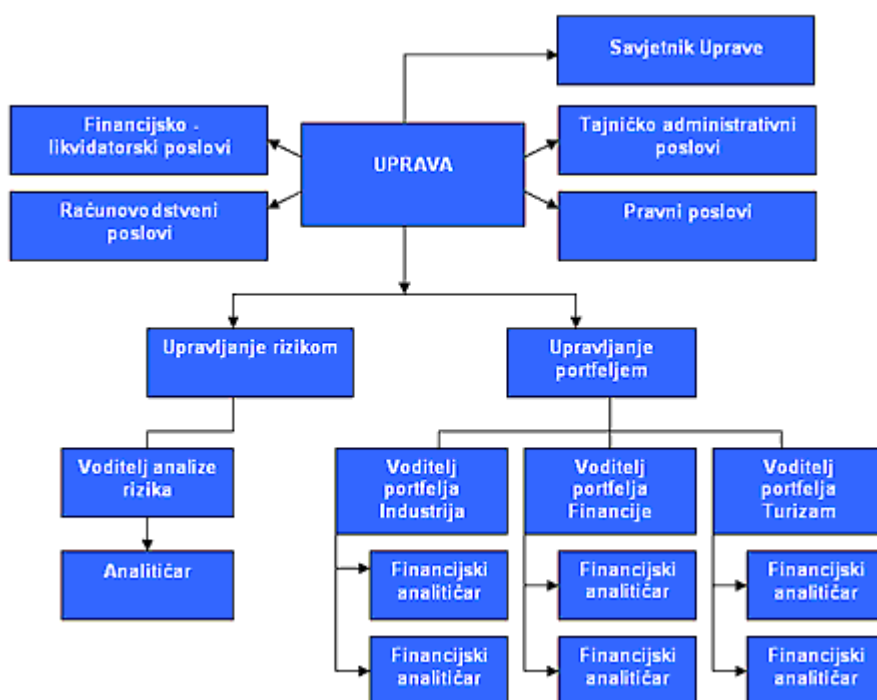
Savjetnik Uprave

Financijsko - likvidatorski poslovi

UPRAVA

Tajničko administrativni poslovi

Računovodstveni poslovi

Pravni poslovi

Upravljanje rizikom

Upravljanje portfeljem

Voditelj analize rizika

Analitičar

Voditelj portfelja Industrija

Financijski analitičar

Financijski analitičar

Voditelj portfelja Financije

Financijski analitičar

Financijski analitičar

Voditelj portfelja Turizam

Financijski analitičar

Financijski analitičar